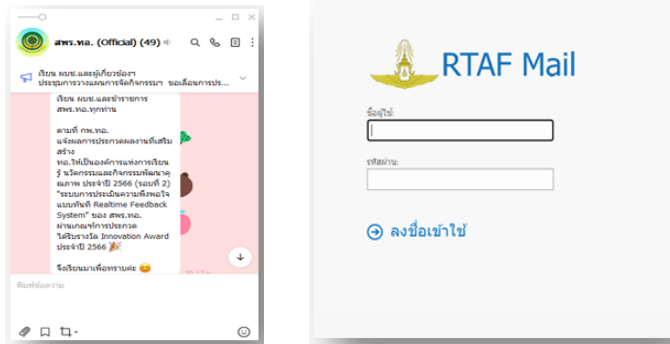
สพร.ทอ. (Official) (49)

เรียน ผบช.และผู้เกี่ยวข้องฯ ประชุมการวางแผนการจัดกิจกรรมฯ ขอเลื่อนการประ...

เรียน ผบช.และข้าราชการ สพร.ทอ.ทุกท่าน

ตามที่ กพ.ทอ. แจ้งผลการประกวดผลงานที่เสริมสร้าง ทอ.ให้เป็นองค์กรแห่งการเรียนรู้ นวัตกรรมและกิจกรรมพัฒนาคุณภาพ ประจำปี 2566 (รอบที่ 2) "ระบบการประเมินความพึงพอใจแบบทันที Realtime Feedback System" ของ สพร.ทอ. ผ่านเกณฑ์การประกวด ได้รับรางวัล Innovation Award ประจำปี 2566 🎉

จึงเรียนมาเพื่อทราบค่ะ 😊

พิมพ์ข้อความ

RTAF Mail

ชื่อผู้ใช้:

รหัสผ่าน:

ลงชื่อเข้าใช้